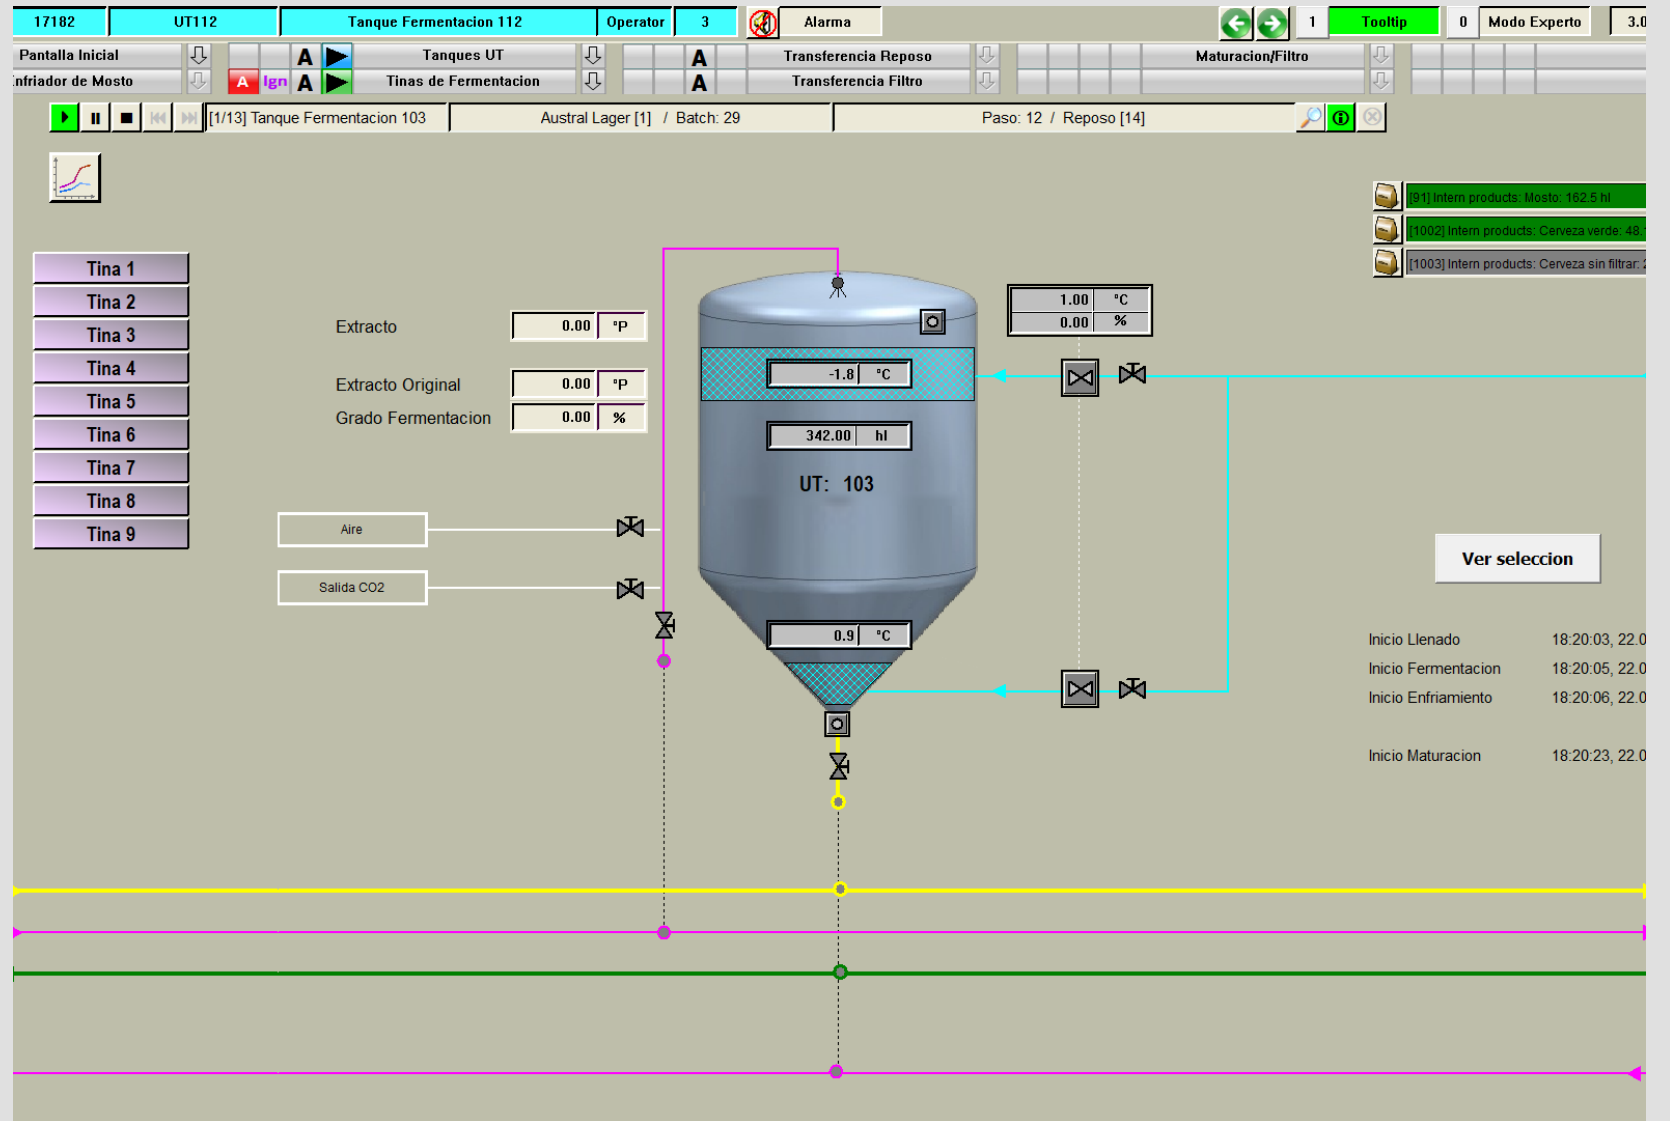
17182 UT112 Tanque Fermentacion 112 Operator 3 Alarma 1 Tooltip 0 Modo Experto 3.0

Pantalla Inicial A Tanques UT A Transferencia Reposo Maturacion/Filtro
nfriador de Mosto A Ign A Tinas de Fermentacion A Transferencia Filtro

[1/13] Tanque Fermentacion 103 Austral Lager [1] / Batch: 29 Paso: 12 / Reposo [14]

[91] Intern products: Mosto: 162.5 hl
[1002] Intern products: Cerveza verde: 48.
[1003] Intern products: Cerveza sin filtrar:

Tina 1
Tina 2
Tina 3
Tina 4
Tina 5
Tina 6
Tina 7
Tina 8
Tina 9

Extracto 0.00 °P
Extracto Original 0.00 °P
Grado Fermentacion 0.00 %

-1.8 °C
342.00 hl
UT: 103
1.00 °C
0.00 %
0.9 °C

Aire
Salida CO2

Ver seleccion

Inicio Llenado 18:20:03, 22.0
Inicio Fermentacion 18:20:05, 22.0
Inicio Enfriamiento 18:20:06, 22.0
Inicio Maturacion 18:20:23, 22.0